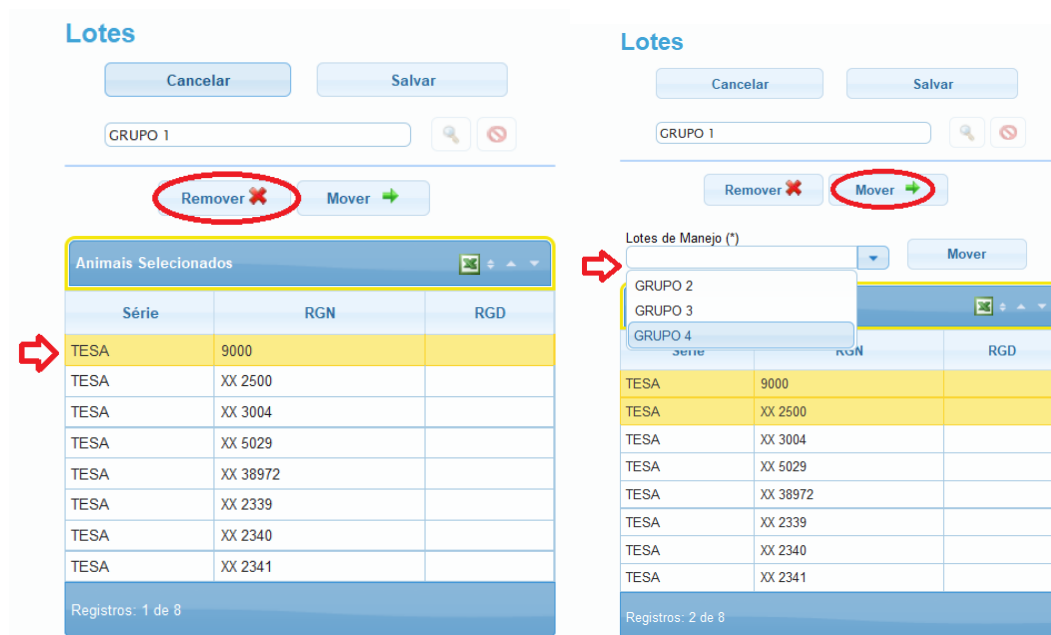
Lotes

Cancelar

Salvar

GRUPO 1

Remover

Mover

Animais Selecionados

| Série | RGN | RGD |
|---|---|---|
| TESA | 9000 | |
| TESA | XX 2500 | |
| TESA | XX 3004 | |
| TESA | XX 5029 | |
| TESA | XX 38972 | |
| TESA | XX 2339 | |
| TESA | XX 2340 | |
| TESA | XX 2341 | |

Registros: 1 de 8

Lotes

Cancelar

Salvar

GRUPO 1

Remover

Mover

Lotes de Manejo (*)

Mover

GRUPO 2
GRUPO 3
GRUPO 4

| Série | RGN | RGD |
|---|---|---|
| TESA | 9000 | |
| TESA | XX 2500 | |
| TESA | XX 3004 | |
| TESA | XX 5029 | |
| TESA | XX 38972 | |
| TESA | XX 2339 | |
| TESA | XX 2340 | |
| TESA | XX 2341 | |

Registros: 2 de 8